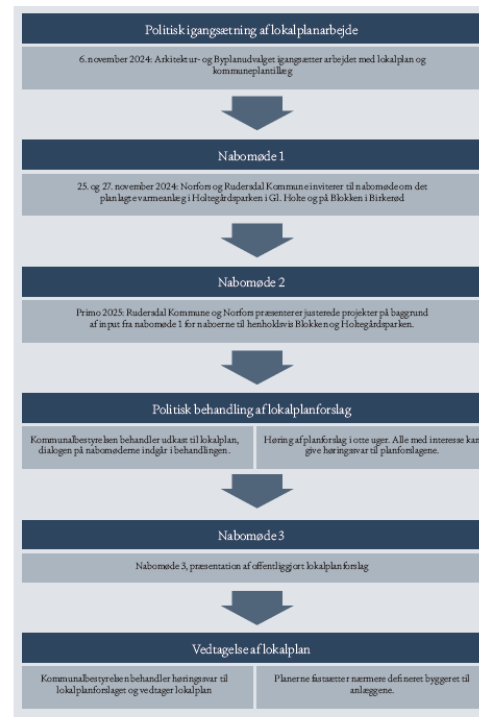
Politisk igangsætning af lokalplanarbejde

6. november 2024: Arkitektur- og Byplanudvalget igangsætter arbejdet med lokalplan og kommuneplantillæg

Nabomøde 1

25. og 27. november 2024: Norfors og Ruderdal Kommune inviterer til nabomøde om det planlagte varmeanlæg i Holtegårdsparken i Gl. Holte og på Blokken i Birkerød

Nabomøde 2

Primo 2025: Ruderdal Kommune og Norfors præsenterer justerede projekter på baggrund af input fra nabomøde 1 for naboerne til henholdsvis Blokken og Holtegårdsparken.

Politisk behandling af lokalplanforslag

Kommunalbestyrelsen behandler udkast til lokalplan, dialogen på nabomøderne indgår i behandlingen.

Høring af planforslag i otte uger. Alle med interesse kan give høringssvar til planforslagene.

Nabomøde 3

Nabomøde 3, præsentation af offentliggjort lokalplanforslag

Vedtagelse af lokalplan

Kommunalbestyrelsen behandler høringssvar til lokalplanforslaget og vedtager lokalplan

Planerne fastsætter nærmere defineret byggeret til anlæggene.